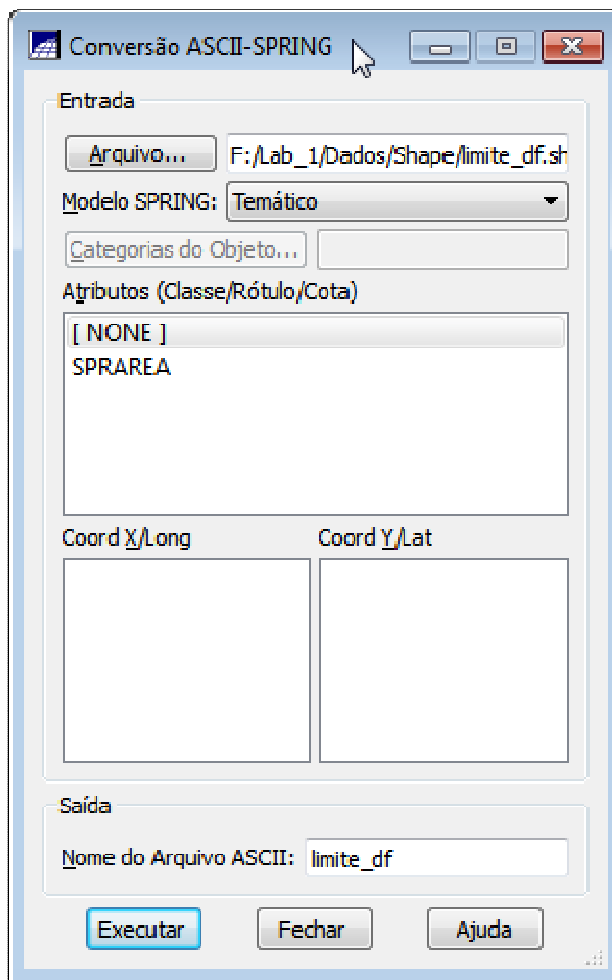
Conversão ASCII-SPRING

Entrada

Arquivo...

F:/Lab_1/Dados/Shape/limite_df.sh

Modelo SPRING: Temático

Categorias do Objeto...

Atributos (Classe/Rótulo/Cota)

[ NONE ]
SPRAREA

Coord X/Long

Coord Y/Lat

Saída

Nome do Arquivo ASCII: limite_df

Executar

Fechar

Ajuda